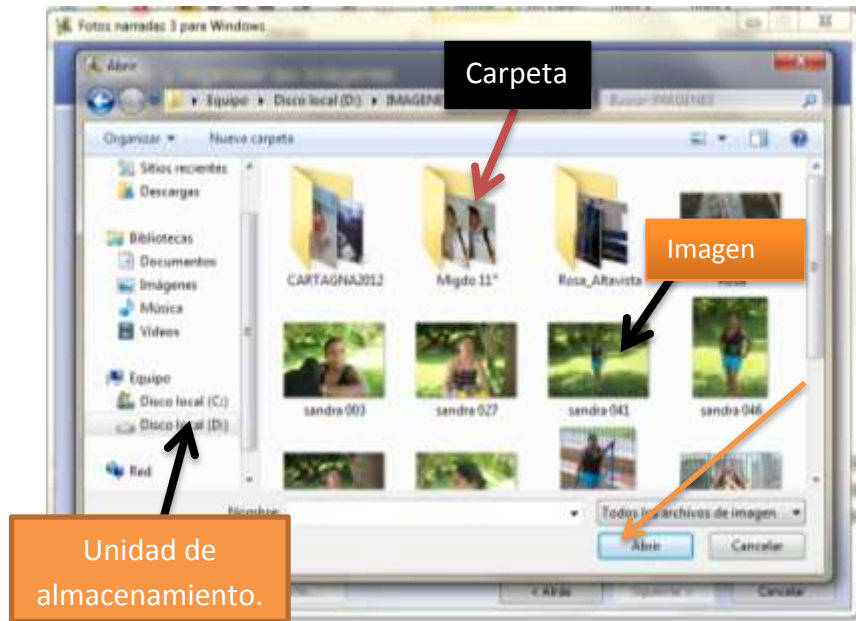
Fotos narradas 3 para Windows

Abrir

Equipo ▸ Disco local (D:) ▸ IMAGENES

Buscar IMAGENES

Organizar ▾

Nueva carpeta

Carpeta

Sitios recientes

Descargas

Bibliotecas

Documentos

Imágenes

Música

Videos

Equipo

Disco local (C:)

Disco local (D:)

Red

CARTAGNA2012

Migdo 11°

Rosa_Altavista

Imagen

sandra 003

sandra 027

sandra 041

sandra 046

Nombre:

Todos los archivos de imagen

Abrir

Cancelar

Unidad de almacenamiento.

< Atrás

Siguiente >

Cancelar